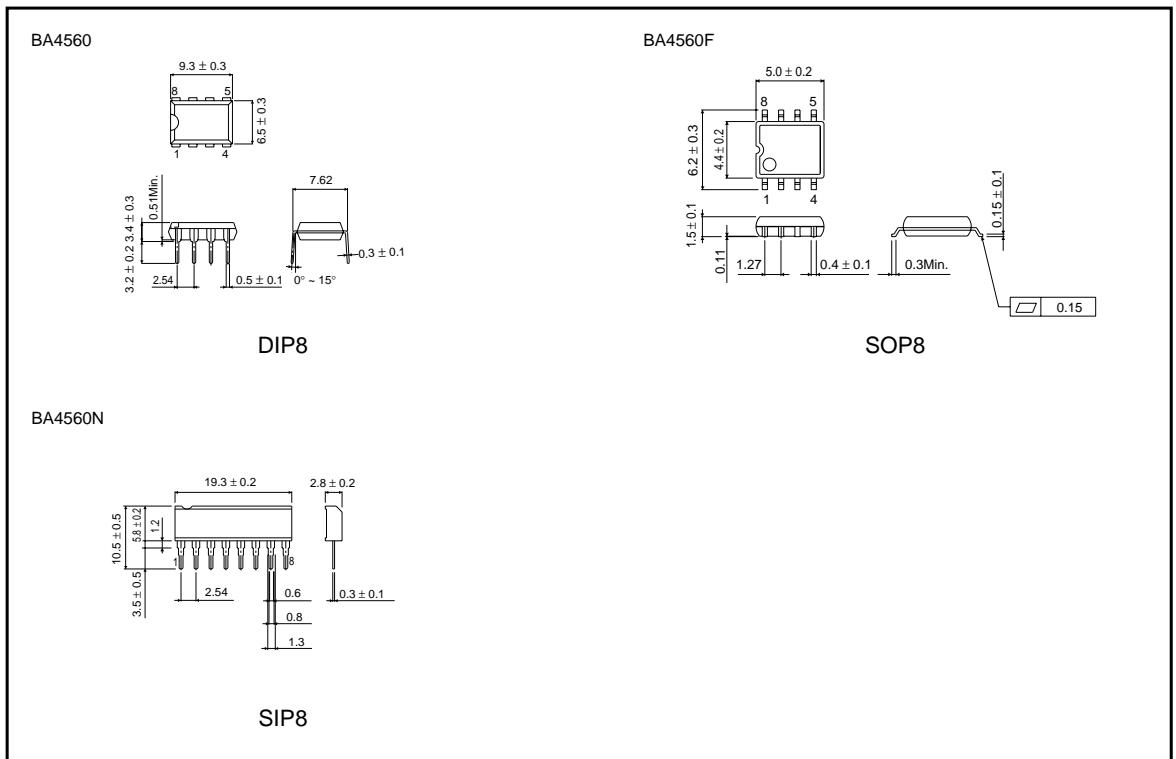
BA4560

$9.3 \pm 0.3$

8 5

$6.5 \pm 0.3$

1 4

$3.2 \pm 0.2$ $3.4 \pm 0.3$ 0.51Min.

2.54

$0.5 \pm 0.1$

7.62

$0.3 \pm 0.1$

0° ~ 15°

DIP8

BA4560F

$5.0 \pm 0.2$

8 5

$6.2 \pm 0.3$ $4.4 \pm 0.2$

1 4

$1.5 \pm 0.1$

0.11

1.27

$0.4 \pm 0.1$

0.3Min.

$0.15 \pm 0.1$

0.15

SOP8

BA4560N

$19.3 \pm 0.2$

$2.8 \pm 0.2$

$10.5 \pm 0.5$ $5.8 \pm 0.2$ 1.2

1 8

$3.5 \pm 0.5$

2.54

0.6

0.8

1.3

$0.3 \pm 0.1$

SIP8